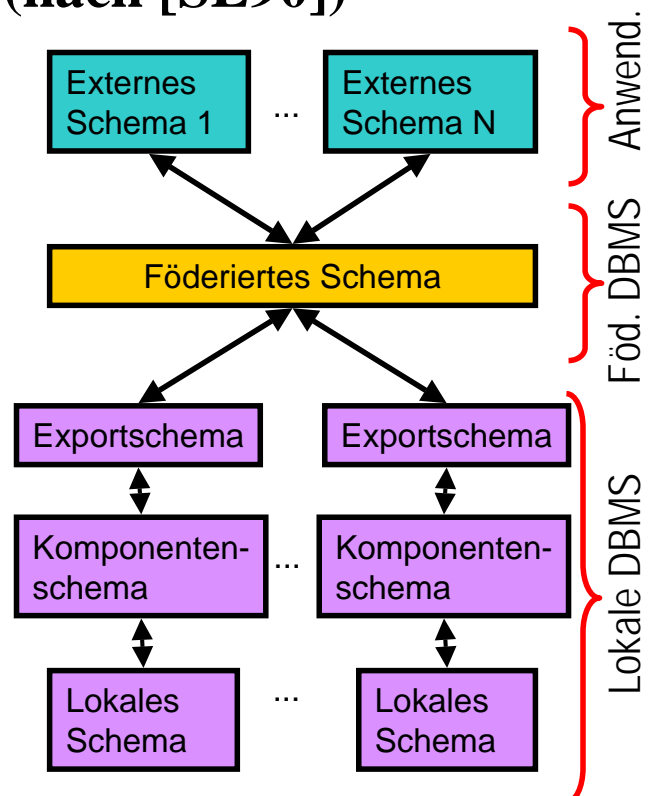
(nach [SL90])

Externes Schema 1

...

Externes Schema N

Anwend.

Föderiertes Schema

Föd. DBMS

Exportschema

Exportschema

Komponentenschema

...

Komponentenschema

Lokales Schema

...

Lokales Schema

Lokale DBMS